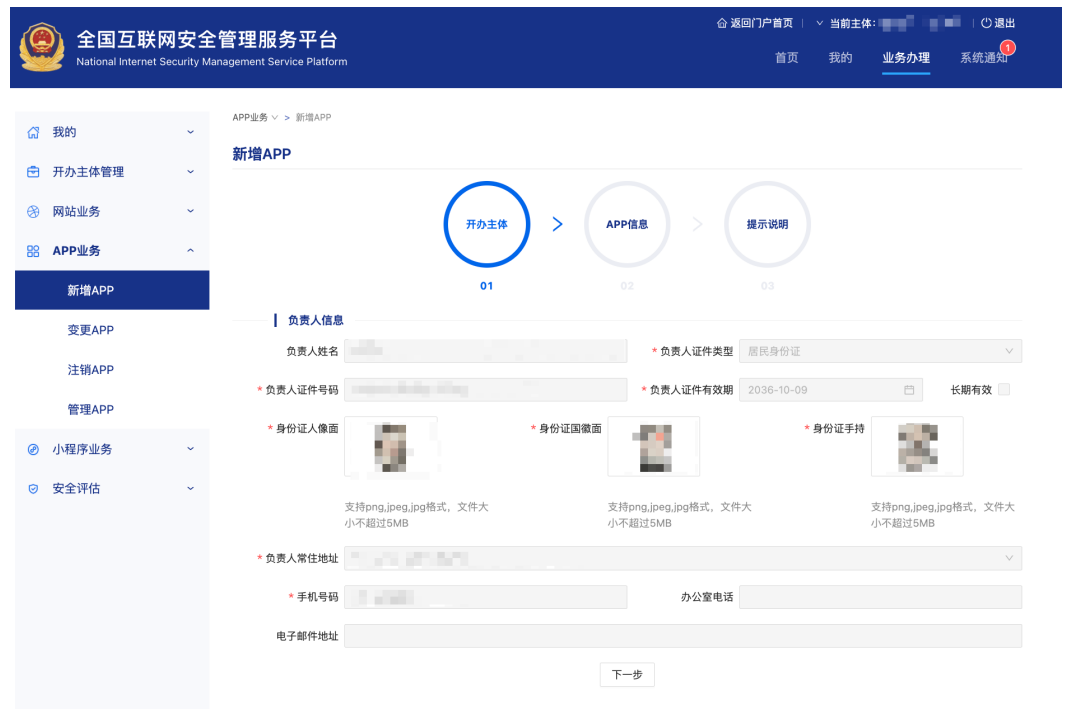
全国互联网安全管理服务平台
National Internet Security Management Service Platform

返回门户首页 | 当前主体: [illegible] | 退出

首页 我的 业务办理 系统通知 1

我的
开办主体管理
网站业务
APP业务
新增APP
变更APP
注销APP
管理APP
小程序业务
安全评估

APP业务 > 新增APP

新增APP

开办主体 01
APP信息 02
提示说明 03

负责人信息

负责人姓名 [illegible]
* 负责人证件类型 居民身份证
* 负责人证件号码 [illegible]
* 负责人证件有效期 2036-10-09
长期有效
* 身份证人像面
* 身份证国徽面
* 身份证手持
支持png,jpeg,jpg格式，文件大小不超过5MB
支持png,jpeg,jpg格式，文件大小不超过5MB
支持png,jpeg,jpg格式，文件大小不超过5MB
* 负责人常住地址 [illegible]
* 手机号码 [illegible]
办公室电话
电子邮件地址

下一步